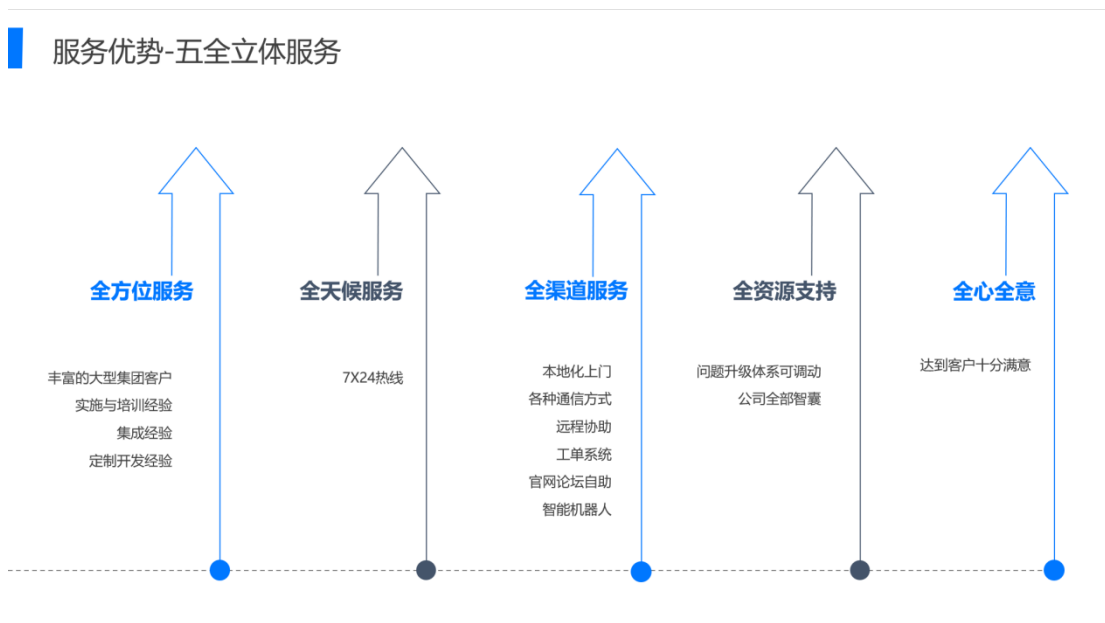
服务优势-五全立体服务

全方位服务

丰富的大型集团客户
实施与培训经验
集成经验
定制开发经验

全天候服务

7X24热线

全渠道服务

本地化上门
各种通信方式
远程协助
工单系统
官网论坛自助
智能机器人

全资源支持

问题升级体系可调动
公司全部智囊

全心全意

达到客户十分满意